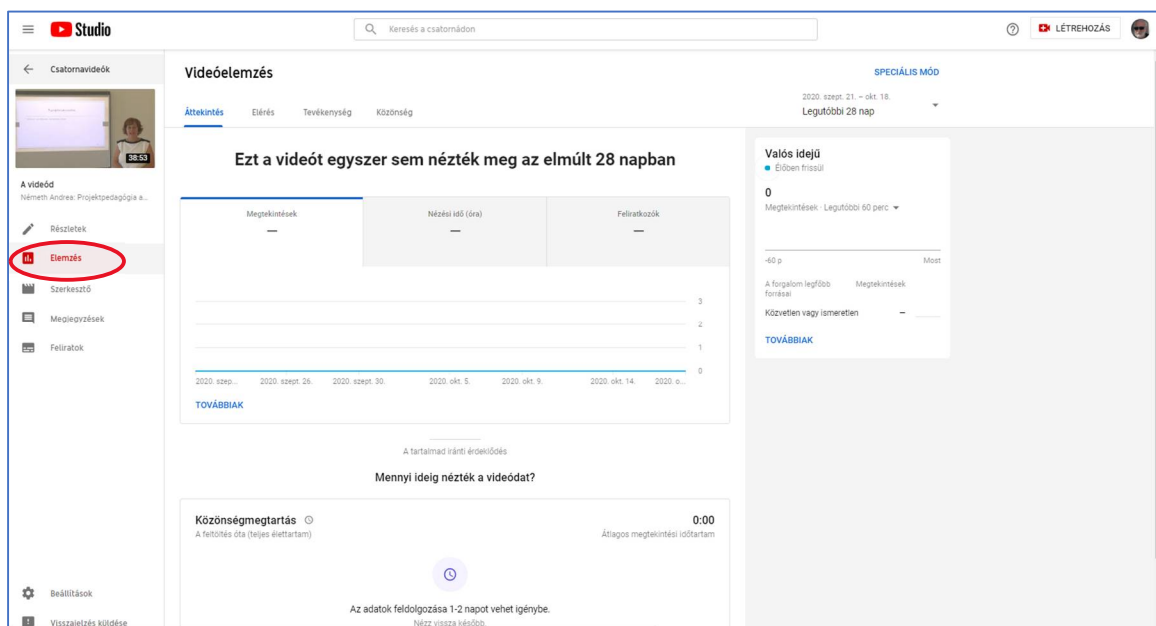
Studio

Keresés a csatornádon

LÉTREHOZÁS

Csatornavideók

38:53

A videód
Németh Andrea: Projektpedagógia a...

Részletek

Elemzés

Szerkesztő

Megjegyzések

Feliratok

Beállítások

Visszajelzés küldése

Videóelemzés

SPECIÁLIS MÓD

Áttekintés Elérés Tevékenység Közönség

2020. szept. 21. – okt. 18.
Legutóbbi 28 nap

Ezt a videót egyszer sem nézték meg az elmúlt 28 napban

| Megtekintések | Nézési idő (óra) | Feliratkozók |
|---|---|---|
| — | — | — |

3
2
1
0

2020. szep... 2020. szept. 26. 2020. szept. 30. 2020. okt. 5. 2020. okt. 9. 2020. okt. 14. 2020. o...

TOVÁBBIAK

A tartalmad iránti érdeklődés

Mennyi ideig nézték a videódat?

Közönségmegtartás
A feltöltés óta (teljes élettartam)

0:00
Átlagos megtekintési időtartam

Az adatok feldolgozása 1-2 napot vehet igénybe.
Nézz vissza később.

Valós idejű
Élőben frissül

0
Megtekintések · Legutóbbi 60 perc

-60 p
Most

A forgalom legfőbb forrásai
Megtekintések

Közvetlen vagy ismeretlen —

TOVÁBBIAK